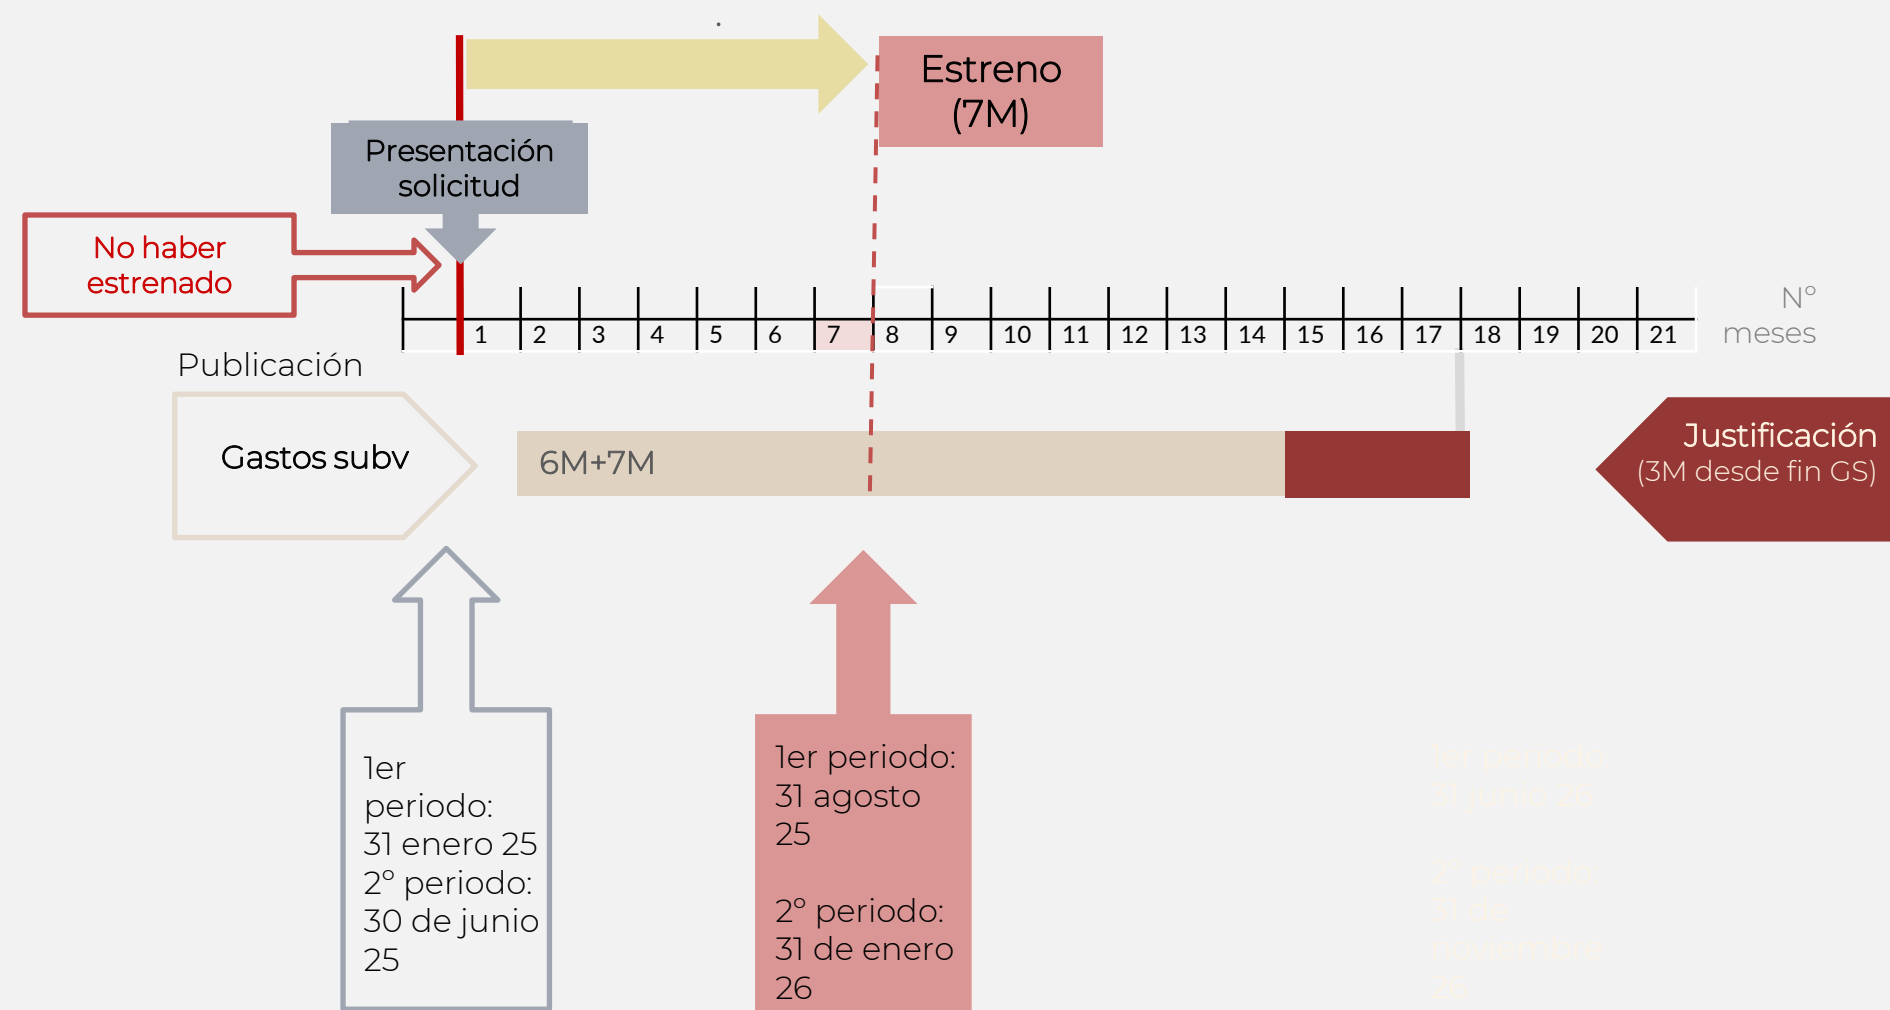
Estreno (7M)

Presentación solicitud

No haber estrenado

1 2 3 4 5 6 7 8 9 10 11 12 13 14 15 16 17 18 19 20 21

Nº meses

Publicación

Gastos subv

6M+7M

Justificación (3M desde fin GS)

1er periodo: 31 enero 25
2º periodo: 30 de junio 25

1er periodo: 31 agosto 25

2º periodo: 31 de enero 26

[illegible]